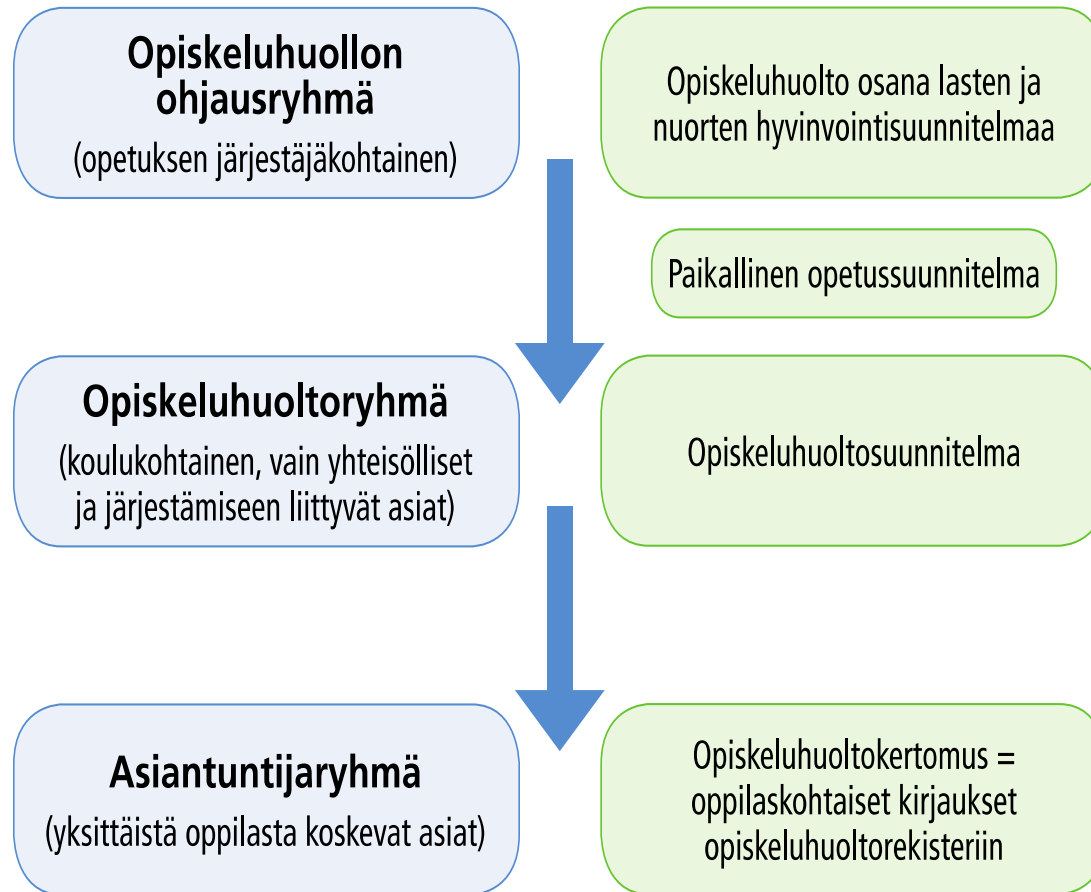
Opiskeluhuollon ohjausryhmä
(opetuksen järjestäjäkohtainen)

Opiskeluhuolto osana lasten ja nuorten hyvinvointisuunnitelmaa

Paikallinen opetussuunnitelma

Opiskeluhuoltoryhmä
(koulukohtainen, vain yhteisölliset ja järjestämiseen liittyvät asiat)

Opiskeluhuoltosuunnitelma

Asiantuntijaryhmä
(yksittäistä oppilasta koskevat asiat)

Opiskeluhuoltokertomus = oppilaskohtaiset kirjaukset opiskeluhuoltorekisteriin